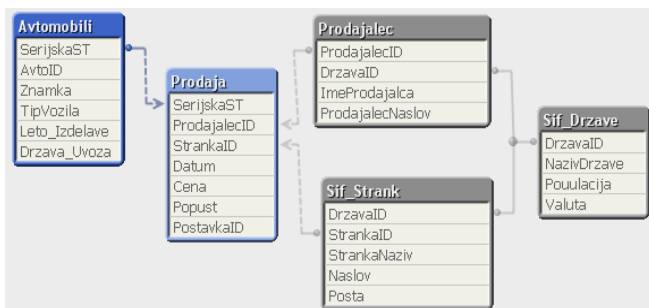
Avtomobili
SerijskaST
AvtoID
Znamka
TipVozila
Leto_Izdelave
Drzava_Uvoza

Prodaja
SerijskaST
ProdajalecID
StrankaID
Datum
Cena
Popust
PostavkaID

Prodajalec
ProdajalecID
DrzavaID
ImeProdajalca
ProdajalecNaslov

Sif_Strank
DrzavaID
StrankaID
StrankaNaziv
Naslov
Posta

Sif_Drzave
DrzavaID
NazivDrzave
Pouulacija
Valuta